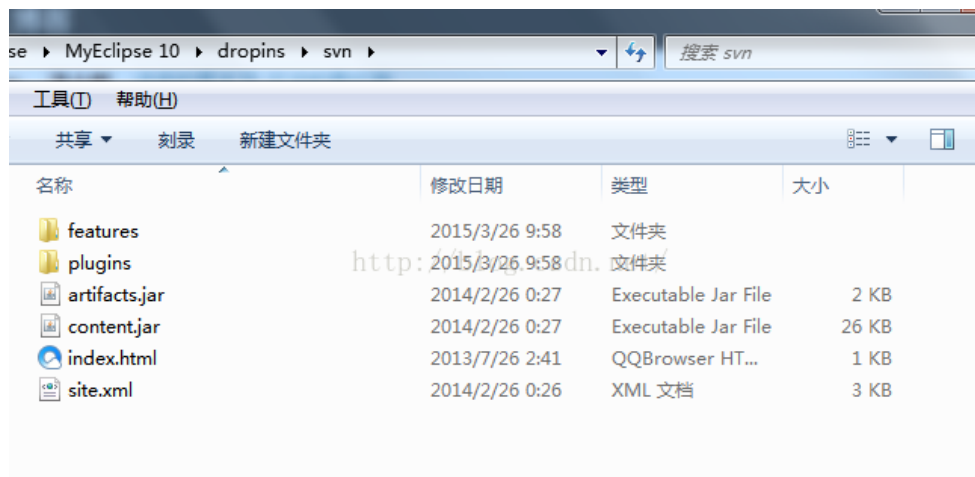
se ▸ MyEclipse 10 ▸ dropins ▸ svn ▸

搜索 svn

工具(T) 帮助(H)

共享 ▾ 刻录 新建文件夹

| 名称 | 修改日期 | 类型 | 大小 |
|---|---|---|---|
| features | 2015/3/26 9:58 | 文件夹 | |
| plugins | 2015/3/26 9:58 | 文件夹 | |
| artifacts.jar | 2014/2/26 0:27 | Executable Jar File | 2 KB |
| content.jar | 2014/2/26 0:27 | Executable Jar File | 26 KB |
| index.html | 2013/7/26 2:41 | QQBrowser HT... | 1 KB |
| site.xml | 2014/2/26 0:26 | XML 文档 | 3 KB |

http://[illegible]dn.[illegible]/